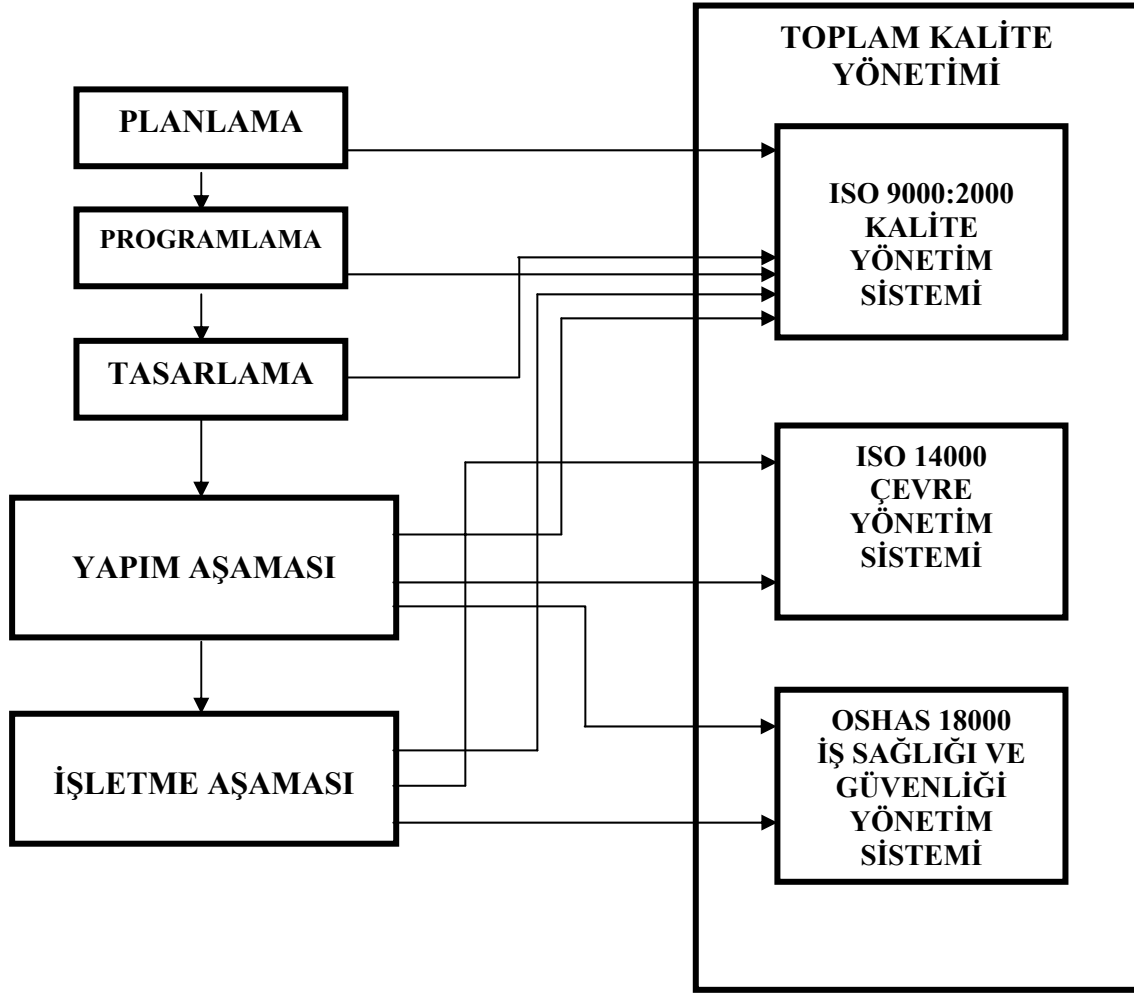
TOPLAM KALİTE YÖNETİMİ

PLANLAMA

PROGRAMLAMA

TASARLAMA

YAPIM AŞAMASI

İŞLETME AŞAMASI

ISO 9000:2000 KALİTE YÖNETİM SİSTEMİ

ISO 14000 ÇEVRE YÖNETİM SİSTEMİ

OSHAS 18000 İŞ SAĞLIĞI VE GÜVENLİĞİ YÖNETİM SİSTEMİ